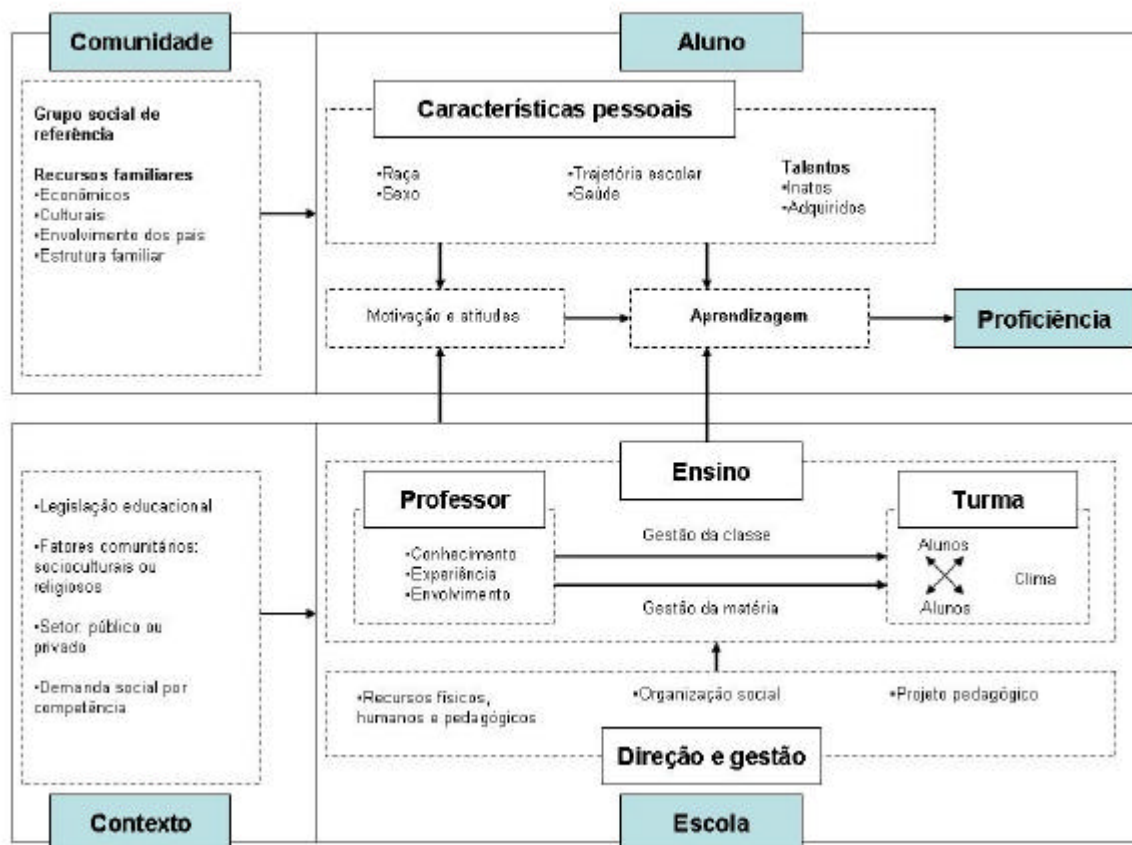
Comunidade

Aluno

Grupo social de referência

Recursos familiares
•Econômicos
•Culturais
•Envolvimento dos pais
•Estrutura familiar

Características pessoais

•Raça
•Sexo

•Trajetória escolar
•Saúde

Talentos
•Inatos
•Adquiridos

Motivação e atitudes

Aprendizagem

Proficiência

•Legislação educacional

•Fatores comunitários: socioculturais ou religiosos

•Setor: público ou privado

•Demanda social por competência

Ensino

Professor

•Conhecimento
•Experiência
•Envolvimento

Gestão da classe

Gestão da matéria

Turma

Alunos
Alunos

Clima

•Recursos físicos, humanos e pedagógicos

•Organização social

•Projeto pedagógico

Direção e gestão

Contexto

Escola